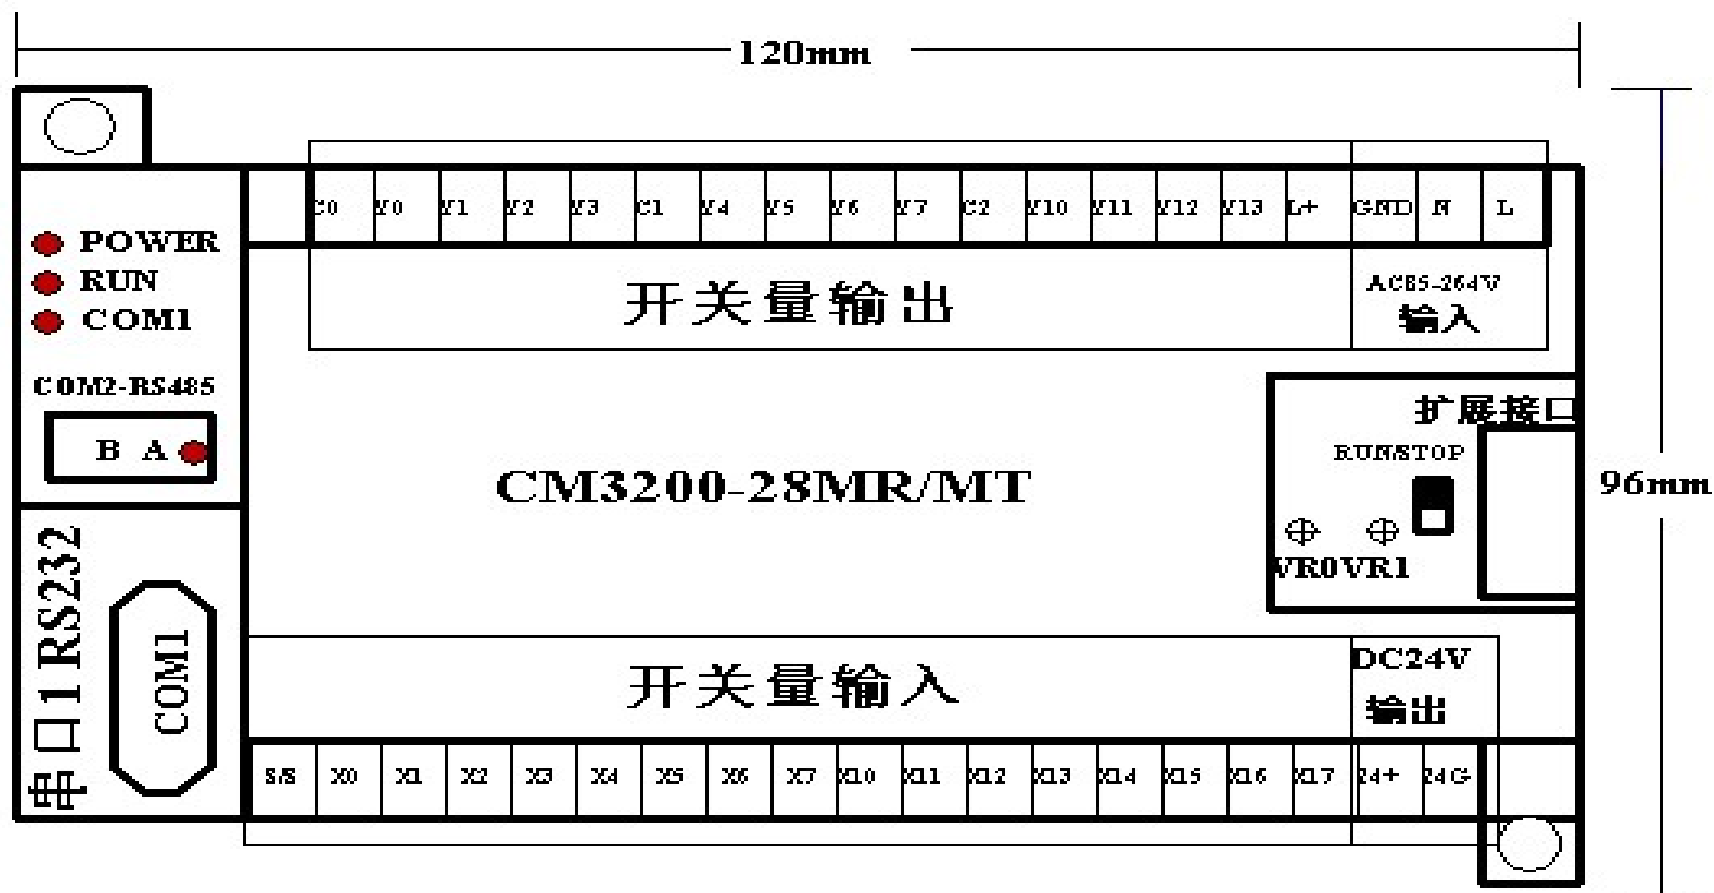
120mm

POWER
RUN
COM1

C0 Y0 Y1 Y2 Y3 C1 Y4 Y5 Y6 Y7 C2 Y10 Y11 Y12 Y13 L+ GND N L

开关量输出

AC85-264V
输入

COM2-RS485

B A

扩展接口

RUNSTOP

CM3200-28MR/MT

96mm

VR0VR1

串口1 RS232

COM1

开关量输入

DC24V
输出

S/S X0 X1 X2 X3 X4 X5 X6 X7 X10 X11 X12 X13 X14 X15 X16 X17 24+ 24G